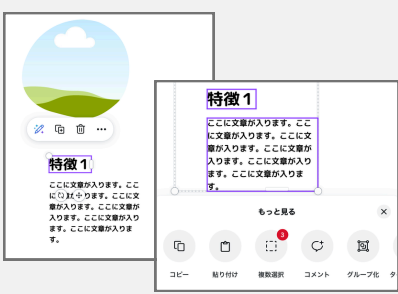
特徴１

ここに文章が入ります。ここに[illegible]ります。ここに文章が入ります。ここに文章が入ります。ここに文章が入ります。

特徴１

ここに文章が入ります。ここに文章が入ります。ここに文章が入ります。ここに文章が入ります。ここに文章が入ります。

もっと見る

×

コピー

貼り付け

3

複数選択

コメント

グループ化

タ